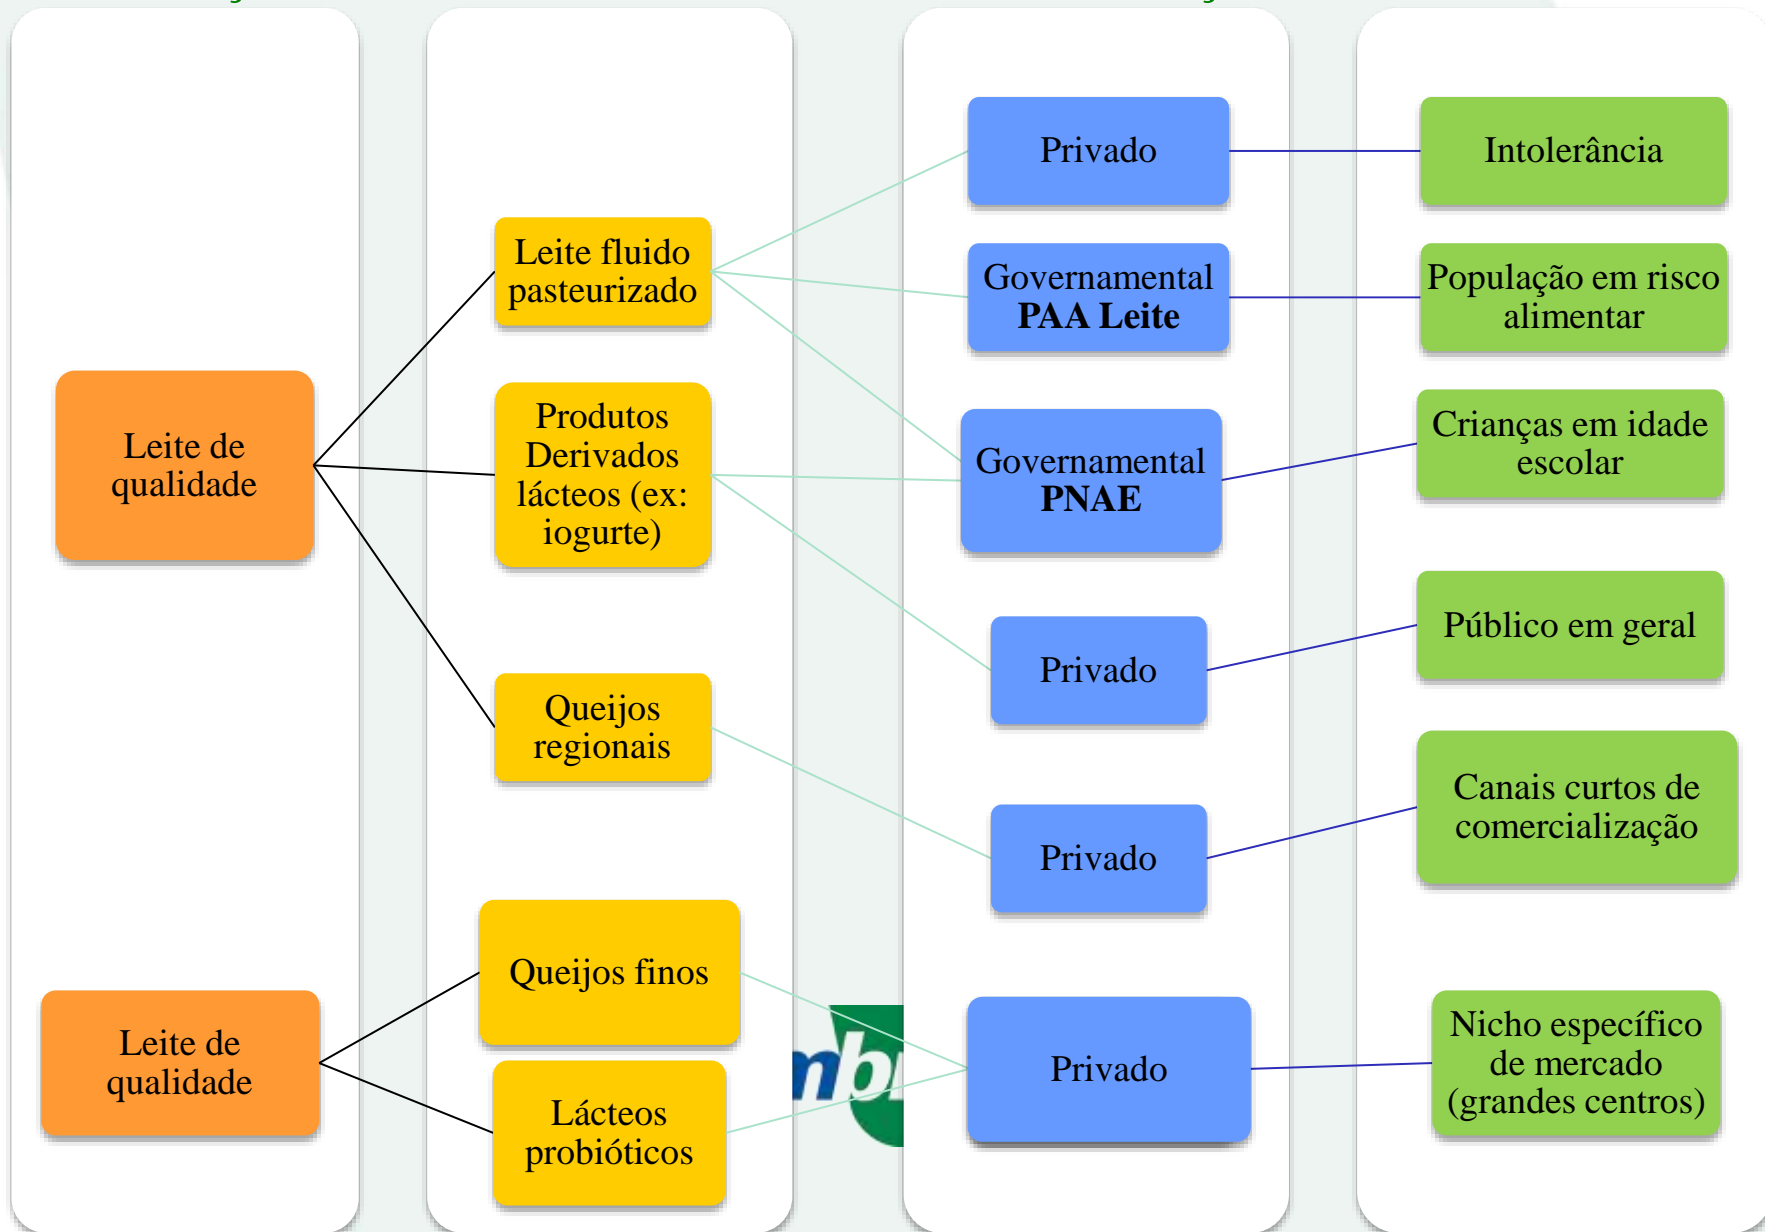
Leite de qualidade

Leite de qualidade

Leite fluido pasteurizado

Produtos Derivados lácteos (ex: iogurte)

Queijos regionais

Queijos finos

Lácteos probióticos

Privado

Governamental **PAA Leite**

Governamental **PNAE**

Privado

Privado

Privado

Intolerância

População em risco alimentar

Crianças em idade escolar

Público em geral

Canais curtos de comercialização

Nicho específico de mercado (grandes centros)